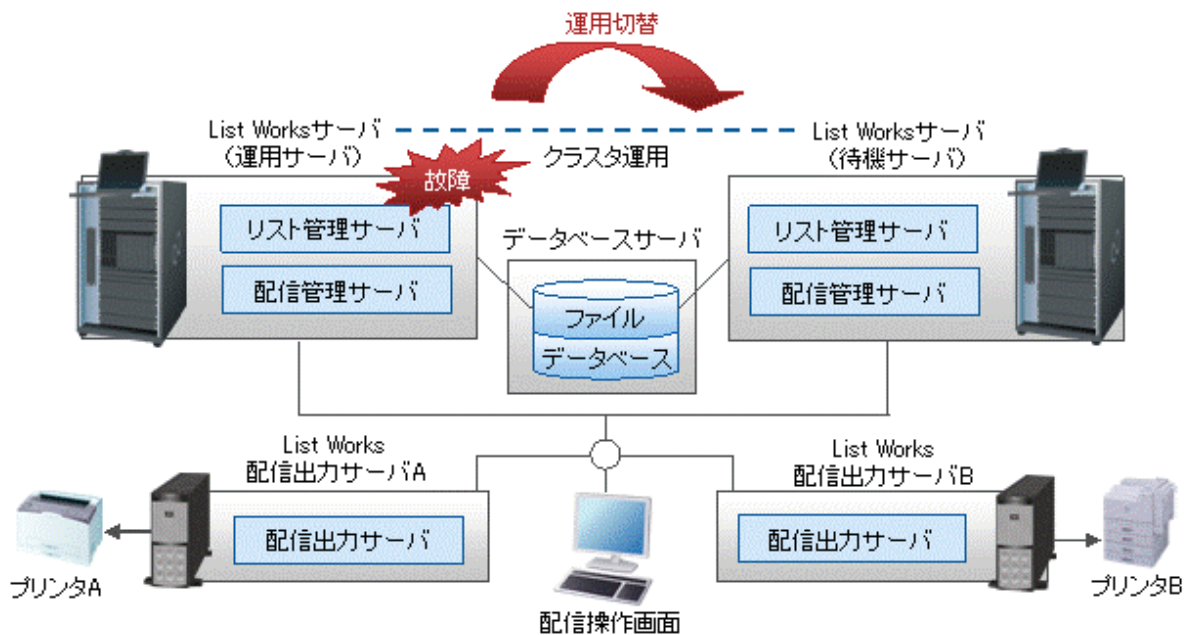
運用切替

List Worksサーバ
(運用サーバ)

クラスタ運用

List Worksサーバ
(待機サーバ)

故障

リスト管理サーバ

配信管理サーバ

データベースサーバ

ファイル

データベース

リスト管理サーバ

配信管理サーバ

List Works
配信出力サーバA

配信出力サーバ

List Works
配信出力サーバB

配信出力サーバ

プリンタA

配信操作画面

プリンタB